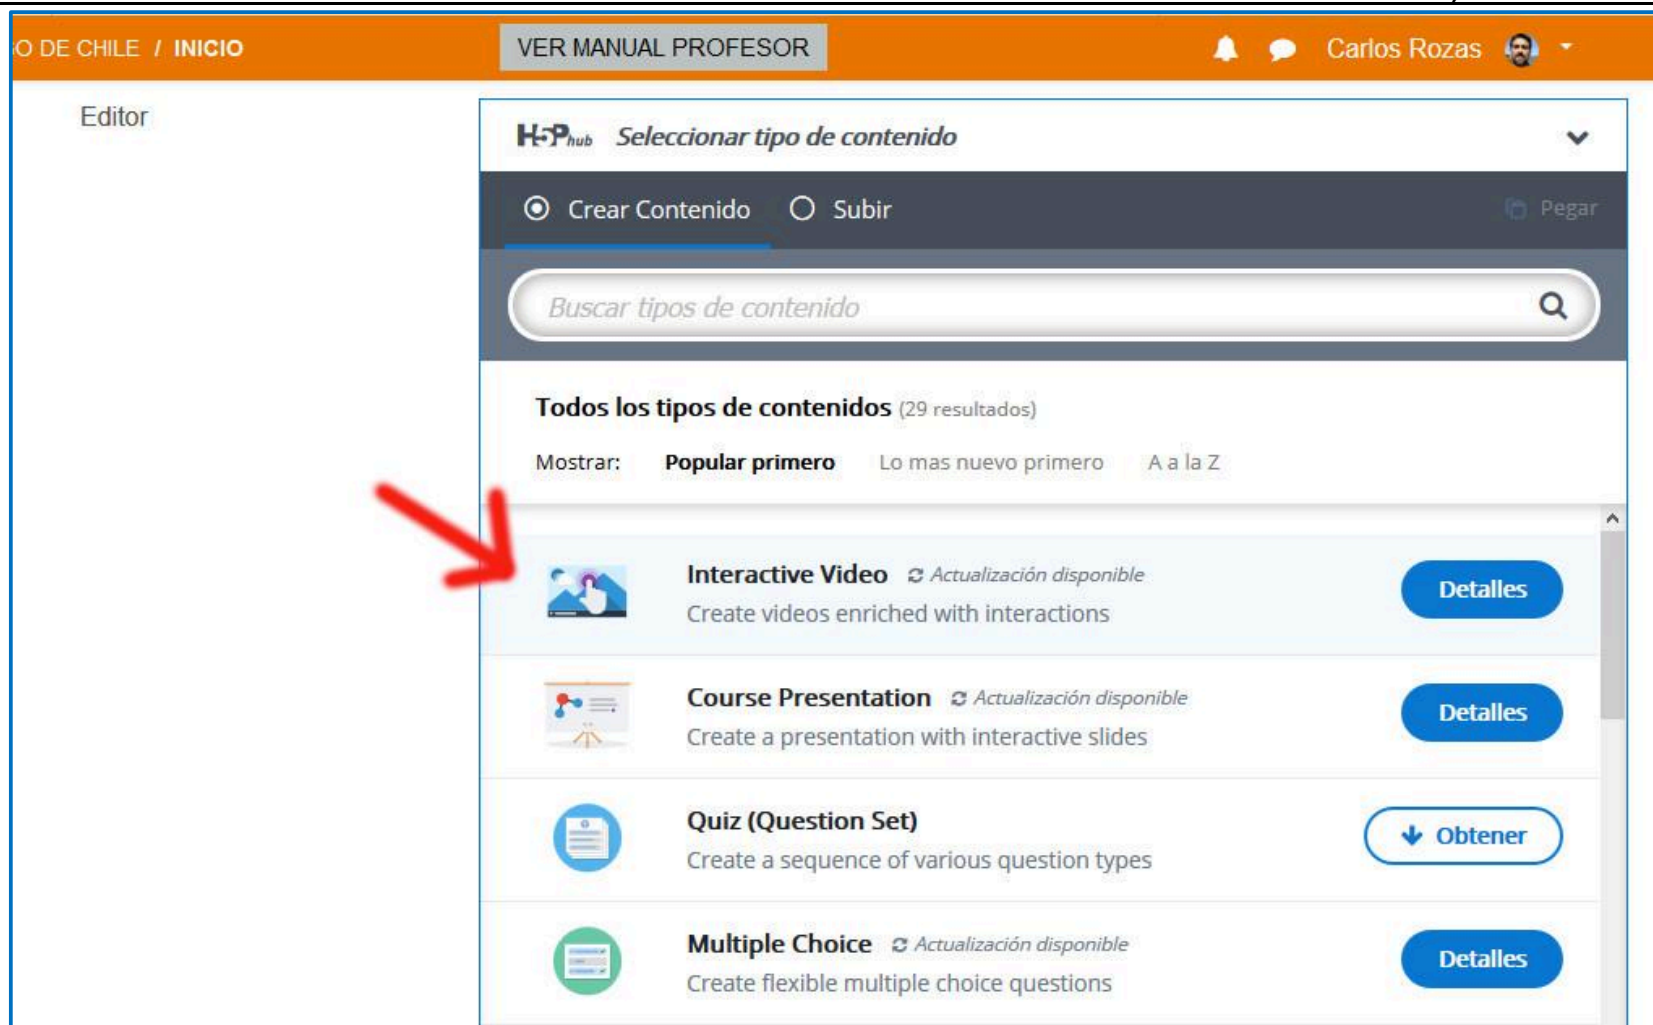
O DE CHILE / INICIO

VER MANUAL PROFESOR

Carlos Rozas

Editor

H5P hub Seleccionar tipo de contenido

Crear Contenido Subir Pegar

Buscar tipos de contenido

Todos los tipos de contenidos (29 resultados)

Mostrar: Popular primero Lo mas nuevo primero A a la Z

Interactive Video Actualización disponible
Create videos enriched with interactions
Detalles

Course Presentation Actualización disponible
Create a presentation with interactive slides
Detalles

Quiz (Question Set)
Create a sequence of various question types
Obtener

Multiple Choice Actualización disponible
Create flexible multiple choice questions
Detalles